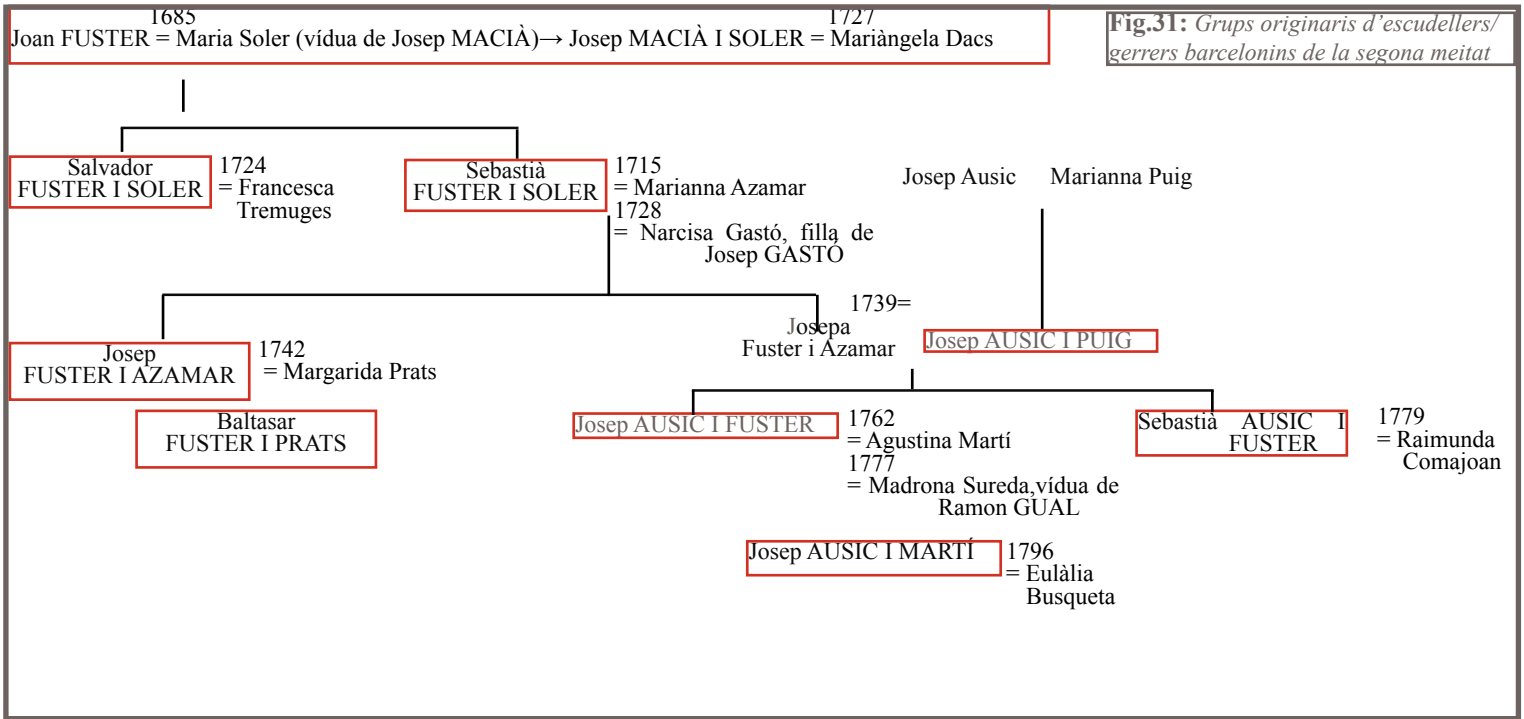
1685
Joan FUSTER = Maria Soler (vídua de Josep MACIÀ)→ Josep MACIÀ I SOLER = Mariàngela Dacs
1727

**Fig.31:** *Grups originaris d'escudellers/ gerrers barcelonins de la segona meitat*

Salvador FUSTER I SOLER
1724
= Francesca Tremuges

Sebastià FUSTER I SOLER
1715
= Marianna Azamar
1728
= Narcisa Gastó, filla de Josep GASTÓ

Josep Ausic
Marianna Puig

Josep FUSTER I AZAMAR
1742
= Margarida Prats

Baltasar FUSTER I PRATS

1739=
Josepa Fuster i Azamar

Josep AUSIC I PUIG

Josep AUSIC I FUSTER
1762
= Agustina Martí
1777
= Madrona Sureda,vídua de Ramon GUAL

Sebastià AUSIC I FUSTER
1779
= Raimunda Comajoan

Josep AUSIC I MARTÍ
1796
= Eulàlia Busqueta